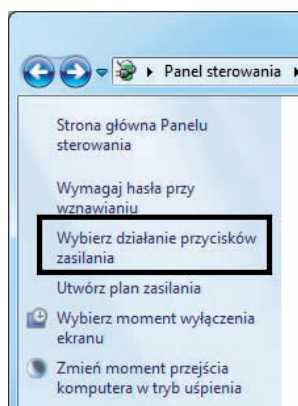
Panel sterowania

Strona główna Panelu sterowania

Wymagaj hasła przy wznawianiu

Wybierz działanie przycisków zasilania

Utwórz plan zasilania

Wybierz moment wyłączenia ekranu

Zmień moment przejścia komputera w tryb uśpienia